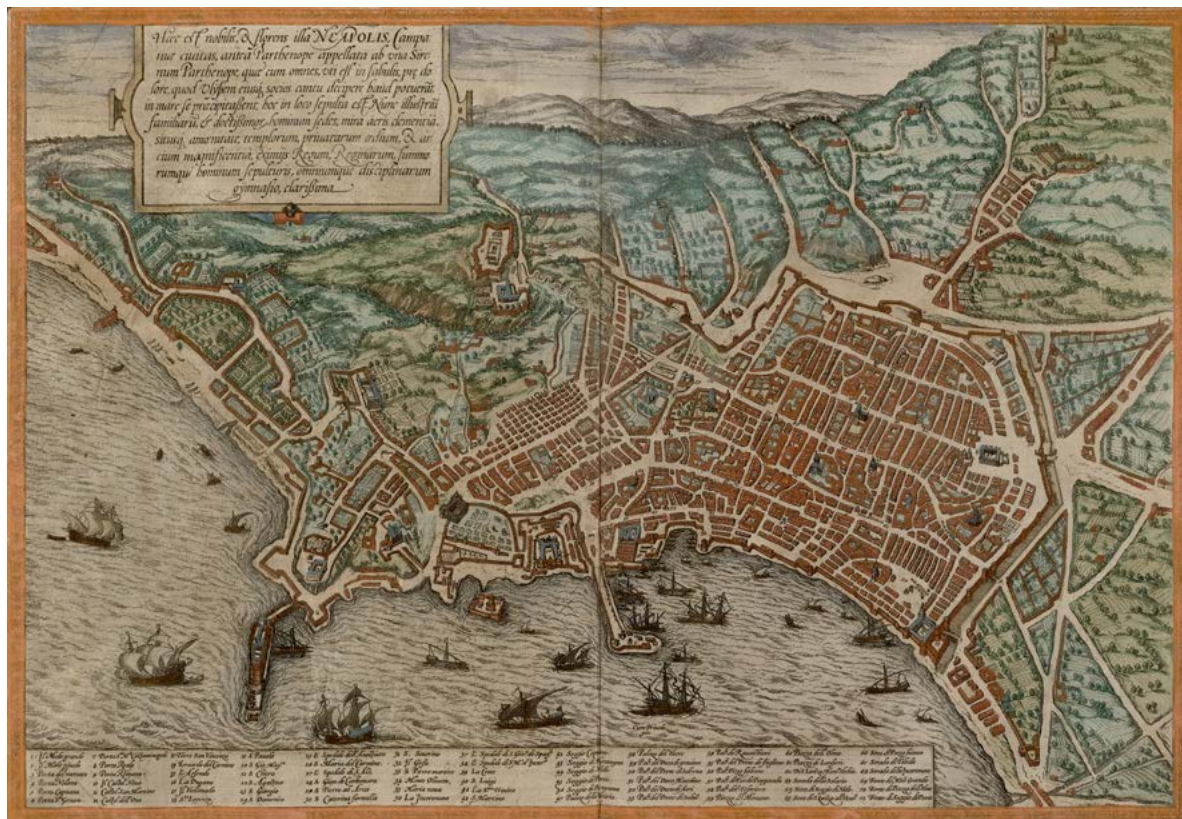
Haec est nobilis & florens illa NEAPOLIS, Campaniae custos, antea Parthenope appellata ab vna Sirenum Parthenope, quae cum omnes, vti est in fabulis, prae dolore, quod Vlyssem eiusq. socios cantu decipere haud potuerat, in mare se praecipitassent, hoc in loco sepulta est. Nunc illustrium familiarum, & doctissimorum hominum sedes, mira aeris clementia, situsq. amoenitate, templorum, priuatarum aedium, & arcium magnificentia, excelsis Regum, Reginarum, summorumque hominum sepulturis, omniumque disciplinarum gymnasio, clarissima.

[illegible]